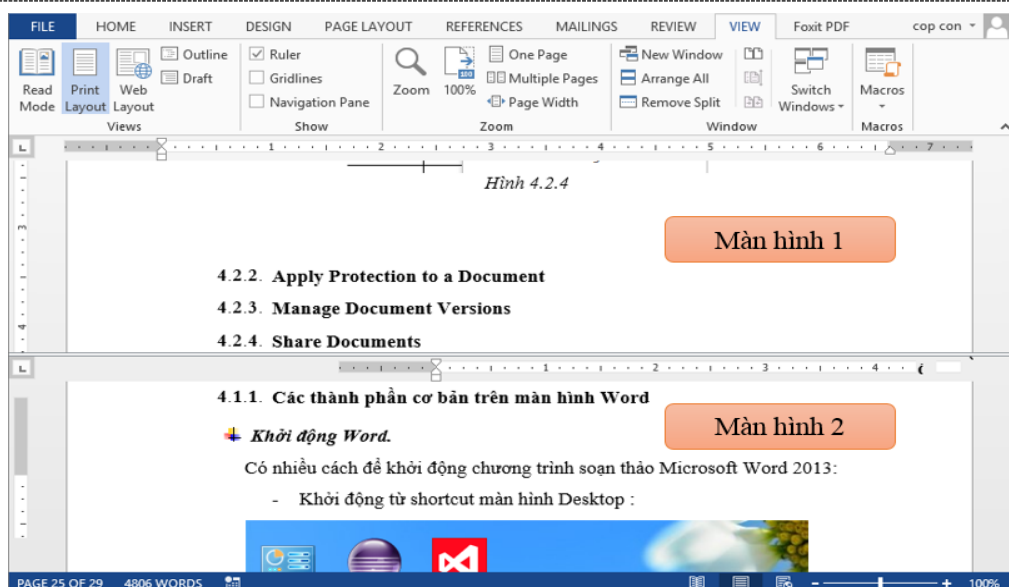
FILE HOME INSERT DESIGN PAGE LAYOUT REFERENCES MAILINGS REVIEW VIEW Foxit PDF cop con

Read Mode Print Layout Web Layout Outline Draft Views

Ruler Gridlines Navigation Pane Show

Zoom 100% One Page Multiple Pages Page Width Zoom

New Window Arrange All Remove Split Switch Windows Window

Macros Macros

Hình 4.2.4

Màn hình 1

4.2.2. Apply Protection to a Document

4.2.3. Manage Document Versions

4.2.4. Share Documents

4.1.1. Các thành phần cơ bản trên màn hình Word

Màn hình 2

Khởi động Word.

Có nhiều cách để khởi động chương trình soạn thảo Microsoft Word 2013:

- Khởi động từ shortcut màn hình Desktop :

PAGE 25 OF 29 4806 WORDS 100%